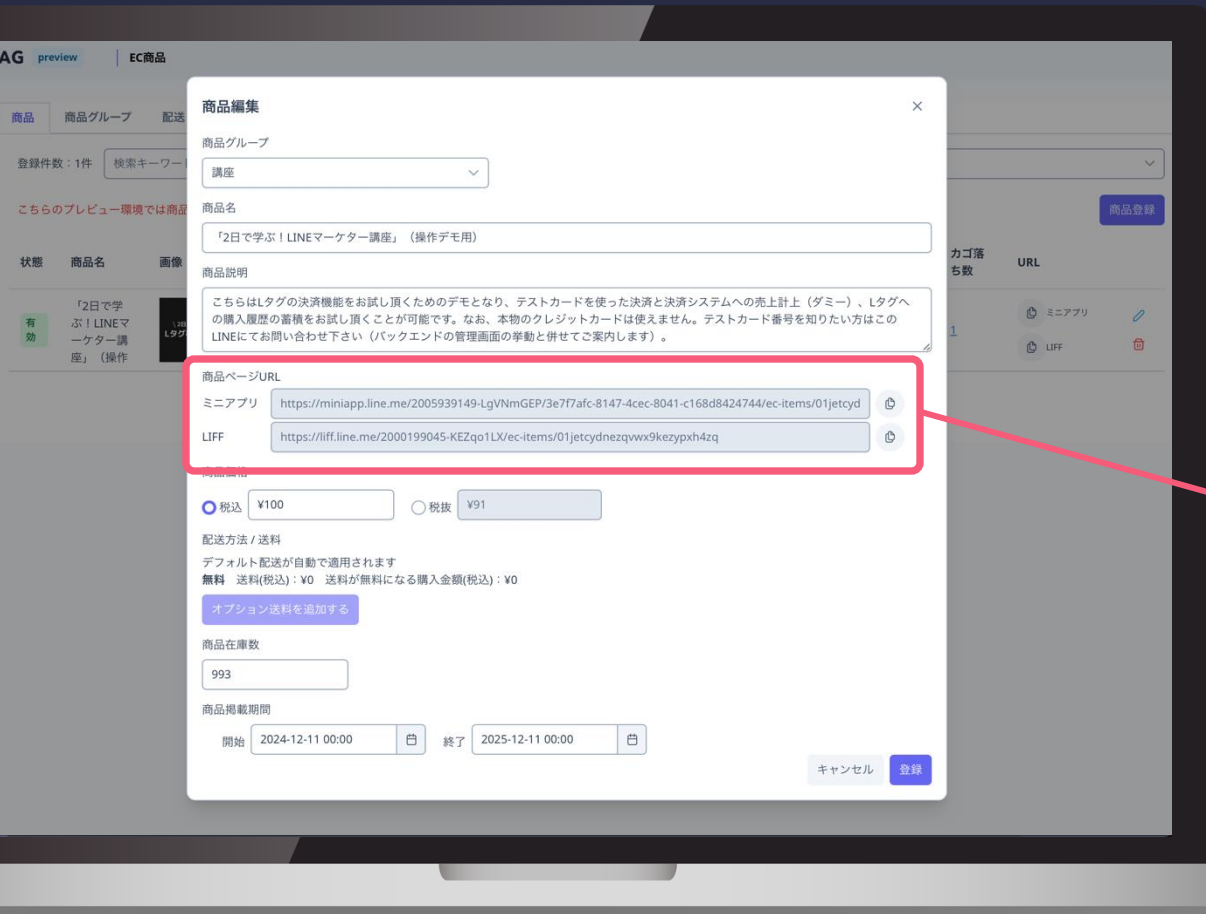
AG preview | EC商品

商品 商品グループ 配送

登録件数：1件 検索キーワード

こちらのプレビュー環境では商品

商品登録

| 状態 | 商品名 | 画像 | カゴ落ち数 | URL |
|---|---|---|---|---|
| 有効 | 「2日で学ぶ！LINEマーケター講座」（操作 | | 1 | ミニアプリ LIFF |

商品編集

×

商品グループ

講座

商品名

「2日で学ぶ！LINEマーケター講座」（操作デモ用）

商品説明

こちらはLタグの決済機能をお試し頂くためのデモとなり、テストカードを使った決済と決済システムへの売上計上（ダミー）、Lタグへの購入履歴の蓄積をお試し頂くことが可能です。なお、本物のクレジットカードは使えません。テストカード番号を知りたい方はこのLINEにてお問い合わせ下さい（バックエンドの管理画面の挙動と併せてご案内します）。

商品ページURL

ミニアプリ https://miniapp.line.me/2005939149-LgVNmGEP/3e7f7afc-8147-4cec-8041-c168d8424744/ec-items/01jetcyd

LIFF https://liff.line.me/2000199045-KEZqo1LX/ec-items/01jetcydnezqvwx9kezypxh4zq

商品価格

税込 ¥100 税抜 ¥91

配送方法 / 送料

デフォルト配送が自動で適用されます

無料 送料(税込)：¥0 送料が無料になる購入金額(税込)：¥0

オプション送料を追加する

商品在庫数

993

商品掲載期間

開始 2024-12-11 00:00 終了 2025-12-11 00:00

キャンセル 登録